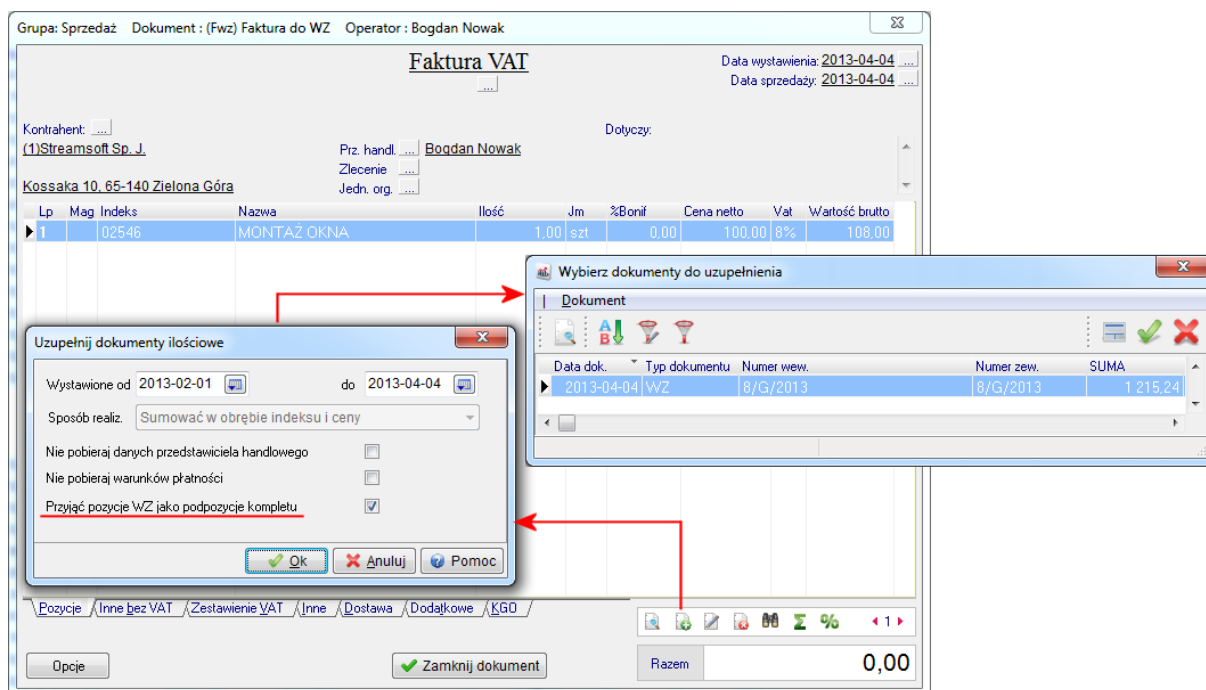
Grupa: Sprzedaż Dokument : (Fwz) Faktura do WZ Operator : Bogdan Nowak

Faktura VAT
...

Data wystawienia: 2013-04-04 ...
Data sprzedaży: 2013-04-04 ...

Kontrahent: ...
(1)Streamsoft Sp. J.
Kossaka 10, 65-140 Zielona Góra

Prz. handl. ... Bogdan Nowak
Zlecenie ...
Jedn. org. ...

Dotyczy:

| Lp | Mag | Indeks | Nazwa | Ilość | Jm | %Bonif | Cena netto | Vat | Wartość brutto |
|---|---|---|---|---|---|---|---|---|---|
| 1 | | 02546 | MONTAŻ OKNA | 1,00 | szt | 0,00 | 100,00 | 8% | 108,00 |

Wybierz dokumenty do uzupełnienia
Dokument

| Data dok. | Typ dokumentu | Numer wew. | Numer zew. | SUMA |
|---|---|---|---|---|
| 2013-04-04 | WZ | 8/G/2013 | 8/G/2013 | 1 215,24 |

Uzupełnij dokumenty ilościowe
Wystawione od 2013-02-01 do 2013-04-04
Sposób realiz. Sumować w obrębie indeksu i ceny
Nie pobieraj danych przedstawiciela handlowego
Nie pobieraj warunków płatności
Przyjąć pozycje WZ jako podpozycje kompletu
Ok Anuluj Pomoc

Pozycje | Inne bez VAT | Zestawienie VAT | Inne | Dostawa | Dodatkowe | KGO

1

Opcje
Zamknij dokument
Razem 0,00